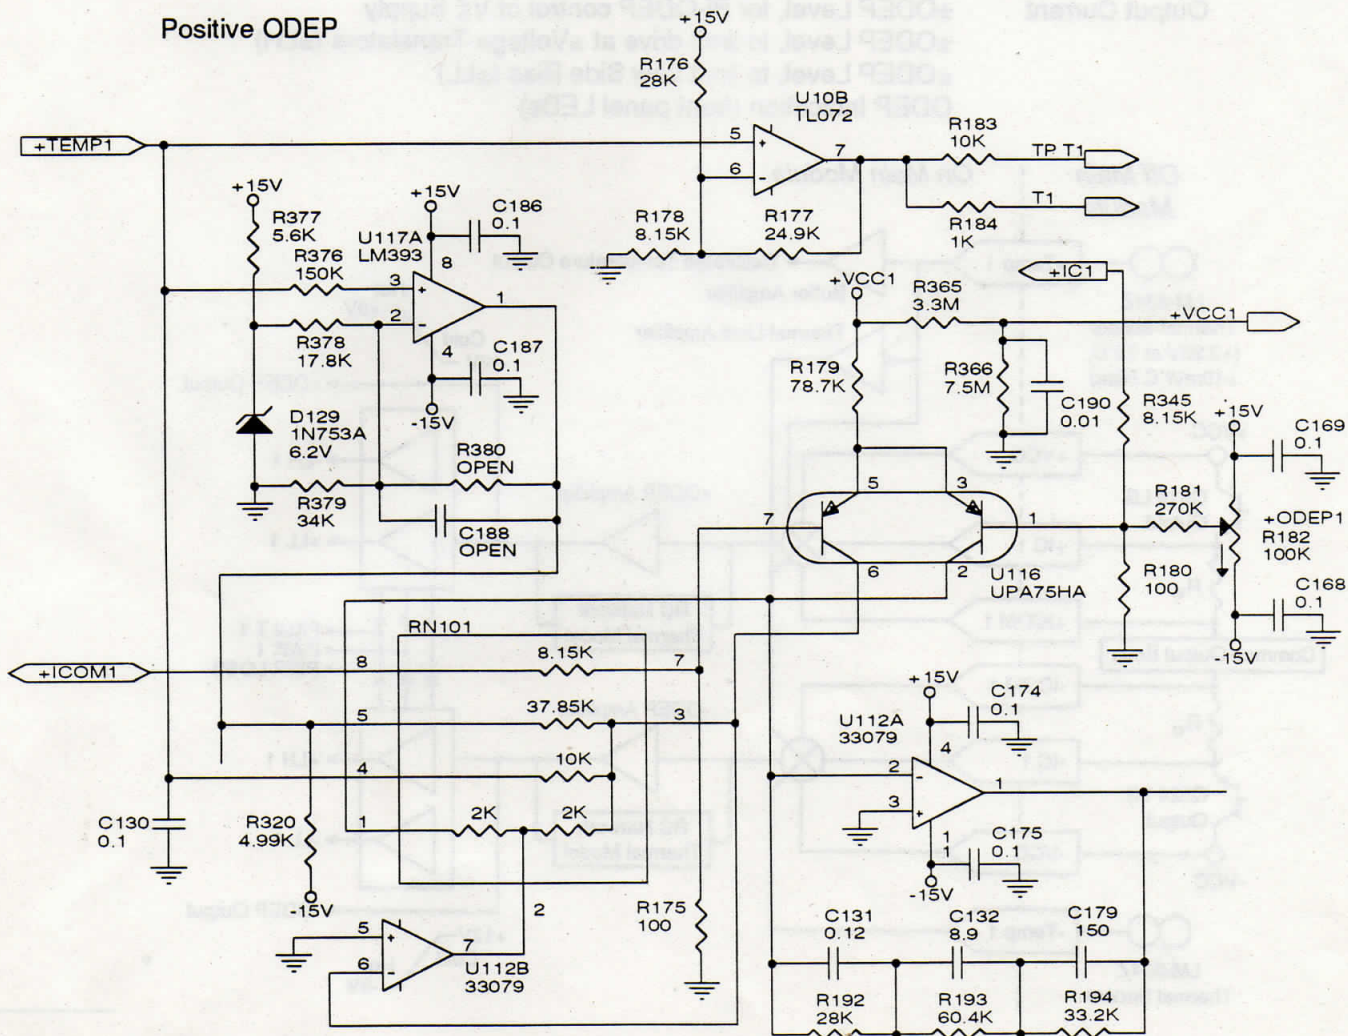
Positive ODEP

+TEMP1
+15V
R176
28K
U10B
TL072
5
6
7
R183
10K
TP T1
T1
R184
1K
R178
8.15K
R177
24.9K
+15V
R377
5.6K
+15V
C186
0.1
U117A
LM393
R376
150K
3
2
8
1
R378
17.8K
4
C187
0.1
-15V
D129
1N753A
6.2V
R380
OPEN
R379
34K
C188
OPEN
+VCC1
R365
3.3M
+IC1
+VCC1
R179
78.7K
R366
7.5M
C190
0.01
R345
8.15K
+15V
C169
0.1
5
3
7
1
6
2
R181
270K
+ODEP1
R182
100K
U116
UPA75HA
R180
100
C168
0.1
-15V
RN101
+ICOM1
8
8.15K
7
5
37.85K
3
4
10K
1
2K
2K
2
+15V
C174
0.1
U112A
33079
4
2
1
3
1
C175
0.1
-15V
C130
0.1
R320
4.99K
-15V
5
6
7
U112B
33079
R175
100
C131
0.12
C132
8.9
C179
150
R192
28K
R193
60.4K
R194
33.2K